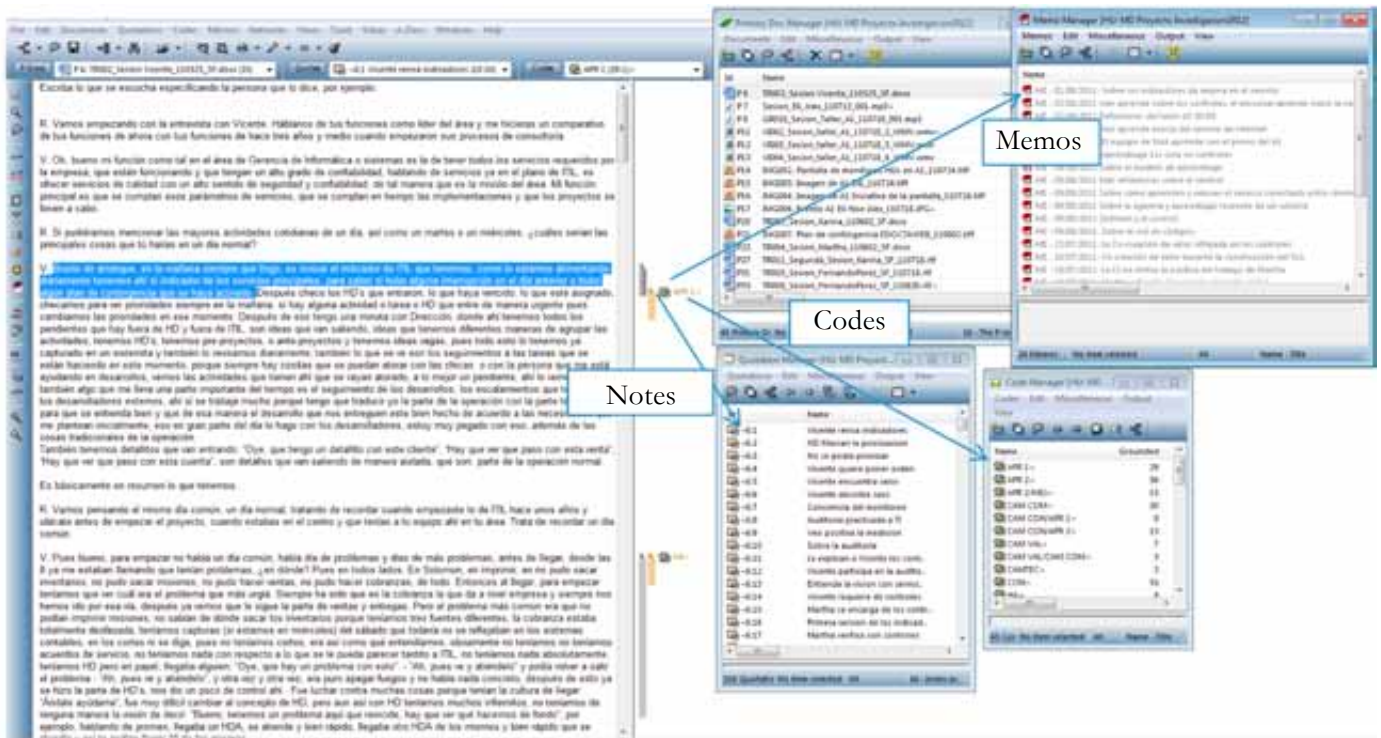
Memos

Codes

Notes

Primary Doc Manager [HU: MD Proyecto Investigacion2012]

Memo Manager [HU: MD Proyecto Investigacion2012]

Quotation Manager [HU: MD Proyecto Investigacion2012]

Code Manager [HU: MD Proyecto Investigacion2012]

Escriba lo que se escucha especificando la persona que lo dice, por ejemplo:

R. Vamos empezando con la entrevista con Vicente. Hablamos de tus funciones como líder del área y me hicieras un comparativo de tus funciones de ahora con tus funciones de hace tres años y medio cuando empezaron tus procesos de consultoría.

V. Ok, bueno mi función como tal en el área de Gerencia de Informática o sistemas es la de tener todos los servicios requeridos por la empresa, que estén funcionando y que tengan un alto grado de confiabilidad, hablando de servicios ya en el plano de ITIL, es ofrecer servicios de calidad con un alto sentido de seguridad y confiabilidad, de tal manera que es la misión del área. Mi función principal es que se cumplan esos parámetros de servicio, que se cumplan en tiempo las implementaciones y que los proyectos se lleven a cabo.

R. Si pudiéramos mencionar las mayores actividades cotidianas de un día, así como un martes o un miércoles, ¿cuáles serían las principales cosas que tú harías en un día normal?

Es básicamente en resumen lo que tenemos.

R. Vamos pensando el mismo día común, un día normal, tratando de recordar cuando empezaste lo de ITIL hace unos años y ubícalo antes de empezar el proyecto, cuando estabas en el centro y que tenías a tu equipo ahí en tu área. Trata de recordar un día común.

Name | Grounded
APR 1~ | 29
APR 2~ | 36